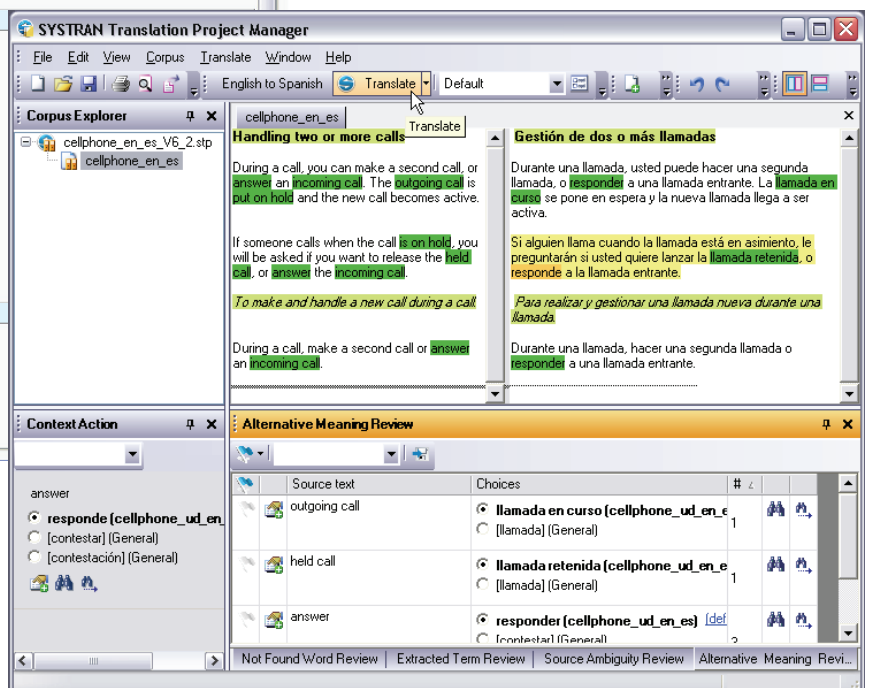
SYSTRAN Translation Project Manager

File Edit View Corpus Translate Window Help

English to Spanish Translate Default

Translate

Corpus Explorer

cellphone_en_es_V6_2.stp
cellphone_en_es

cellphone_en_es

Handling two or more calls

During a call, you can make a second call, or answer an incoming call. The outgoing call is put on hold and the new call becomes active.

If someone calls when the call is on hold, you will be asked if you want to release the held call, or answer the incoming call.

To make and handle a new call during a call

During a call, make a second call or answer an incoming call.

Gestión de dos o más llamadas

Durante una llamada, usted puede hacer una segunda llamada, o responder a una llamada entrante. La llamada en curso se pone en espera y la nueva llamada llega a ser activa.

Si alguien llama cuando la llamada está en asimiento, le preguntarán si usted quiere lanzar la llamada retenida, o responde a la llamada entrante.

Para realizar y gestionar una llamada nueva durante una llamada

Durante una llamada, hacer una segunda llamada o responder a una llamada entrante.

Context Action

answer

responde (cellphone_ud_en_
[contestar] (General)
[contestación] (General)

Alternative Meaning Review

| | | Source text | Choices | # |
|---|---|---|---|---|
| | | outgoing call | llamada en curso (cellphone_ud_en_e [llamada] (General) | 1 |
| | | held call | llamada retenida (cellphone_ud_en_e [llamada] (General) | 1 |
| | | answer | responder (cellphone_ud_en_es) [def [contestar] (General) | 2 |

Not Found Word Review | Extracted Term Review | Source Ambiguity Review | Alternative Meaning Revi...